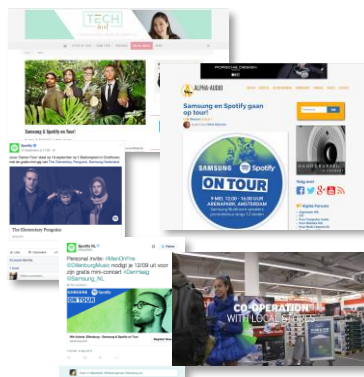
TECH

Samsung & Spotify on Tour!

ALPHA AUDIO

Samsung en Spotify gaan op tour!

SAMSUNG Spotify

ON TOUR

The Elementary Penguins

Spotify NL

Personal invite: #MenOnFire @DiamondRocks nodigt je 12/09 uit voor zijn gratis mini-concert #Demiaag @Samsung_NL

SAMSUNG Spotify

ON TOUR

CO-OPERATION WITH LOCAL STORES